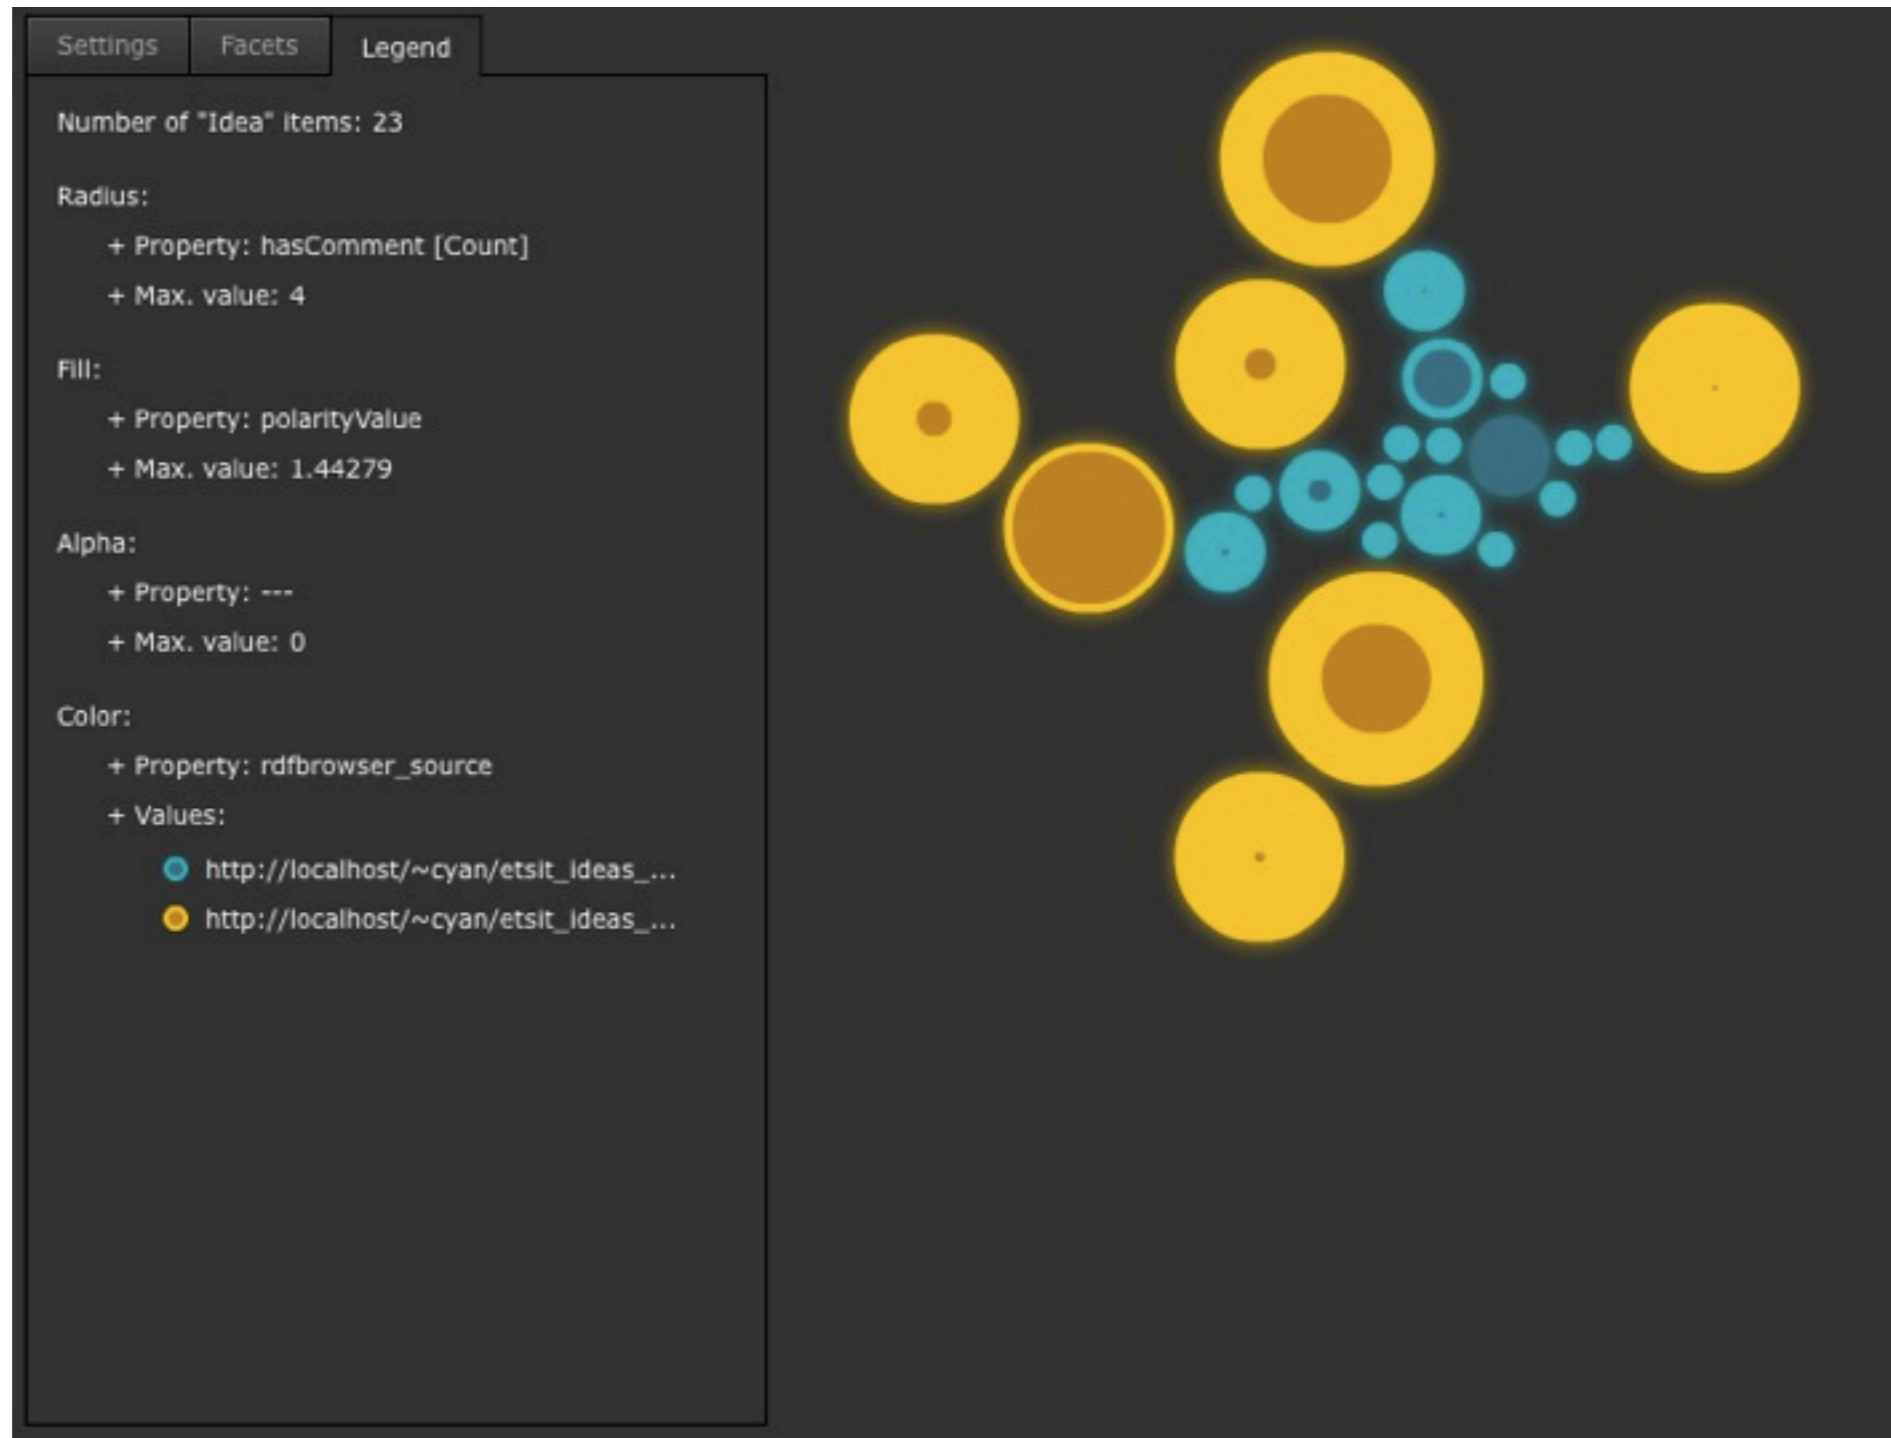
Settings Facets Legend

Number of "Idea" items: 23

Radius:

+ Property: hasComment [Count]

+ Max. value: 4

Fill:

+ Property: polarityValue

+ Max. value: 1.44279

Alpha:

+ Property: ---

+ Max. value: 0

Color:

+ Property: rdfbrowser_source

+ Values:

http://localhost/~cyan/etsit_ideas_...

http://localhost/~cyan/etsit_ideas_...